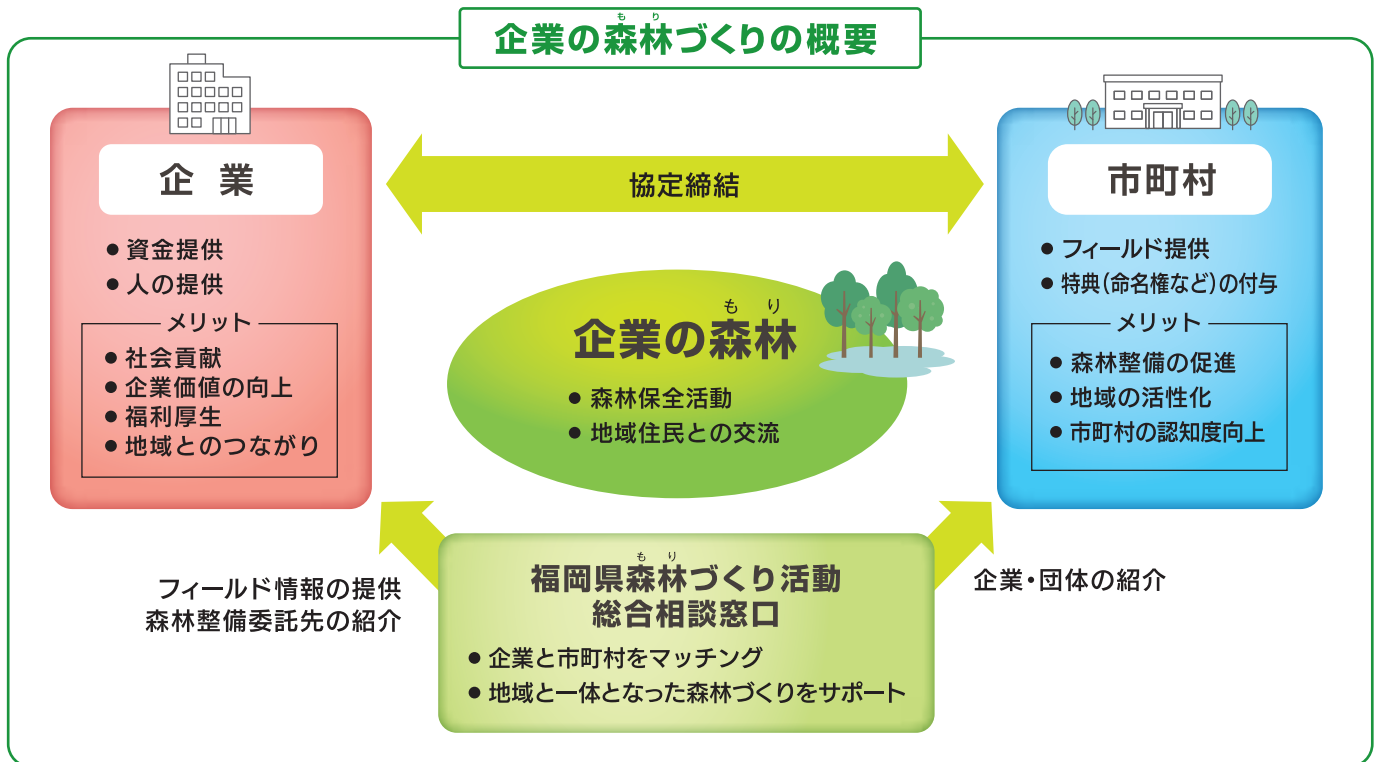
企業の森林づくりの概要

企　業

● 資金提供
● 人の提供

メリット
● 社会貢献
● 企業価値の向上
● 福利厚生
● 地域とのつながり

協定締結

市町村

● フィールド提供
● 特典（命名権など）の付与

メリット
● 森林整備の促進
● 地域の活性化
● 市町村の認知度向上

企業の森林

● 森林保全活動
● 地域住民との交流

フィールド情報の提供
森林整備委託先の紹介

企業・団体の紹介

福岡県森林づくり活動
総合相談窓口

● 企業と市町村をマッチング
● 地域と一体となった森林づくりをサポート